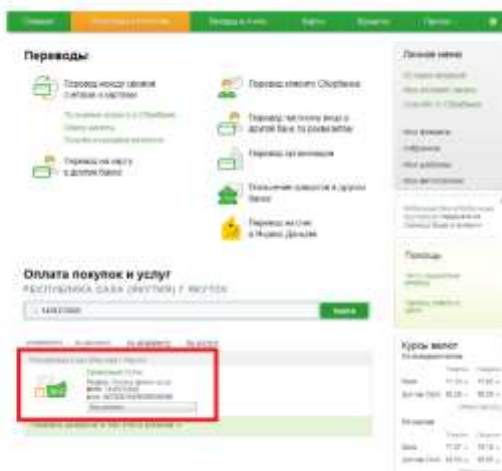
Главная   Платежи и переводы   Вклады и счета   Карты   Кредиты   Прочее

Переводы

Перевод между своими счетами и картами

Перевод клиенту Сбербанка

Перевод частному лицу в другой банк по реквизитам

Перевод на карту в другом банке

Перевод организации

Пополнение вкладов в других банках

Перевод на счет в Яндекс.Деньгах

Оплата покупок и услуг

РЕСПУБЛИКА САХА (ЯКУТИЯ), Г. ЯКУТСК

Найти

Личное меню

Помощь

Курсы валют